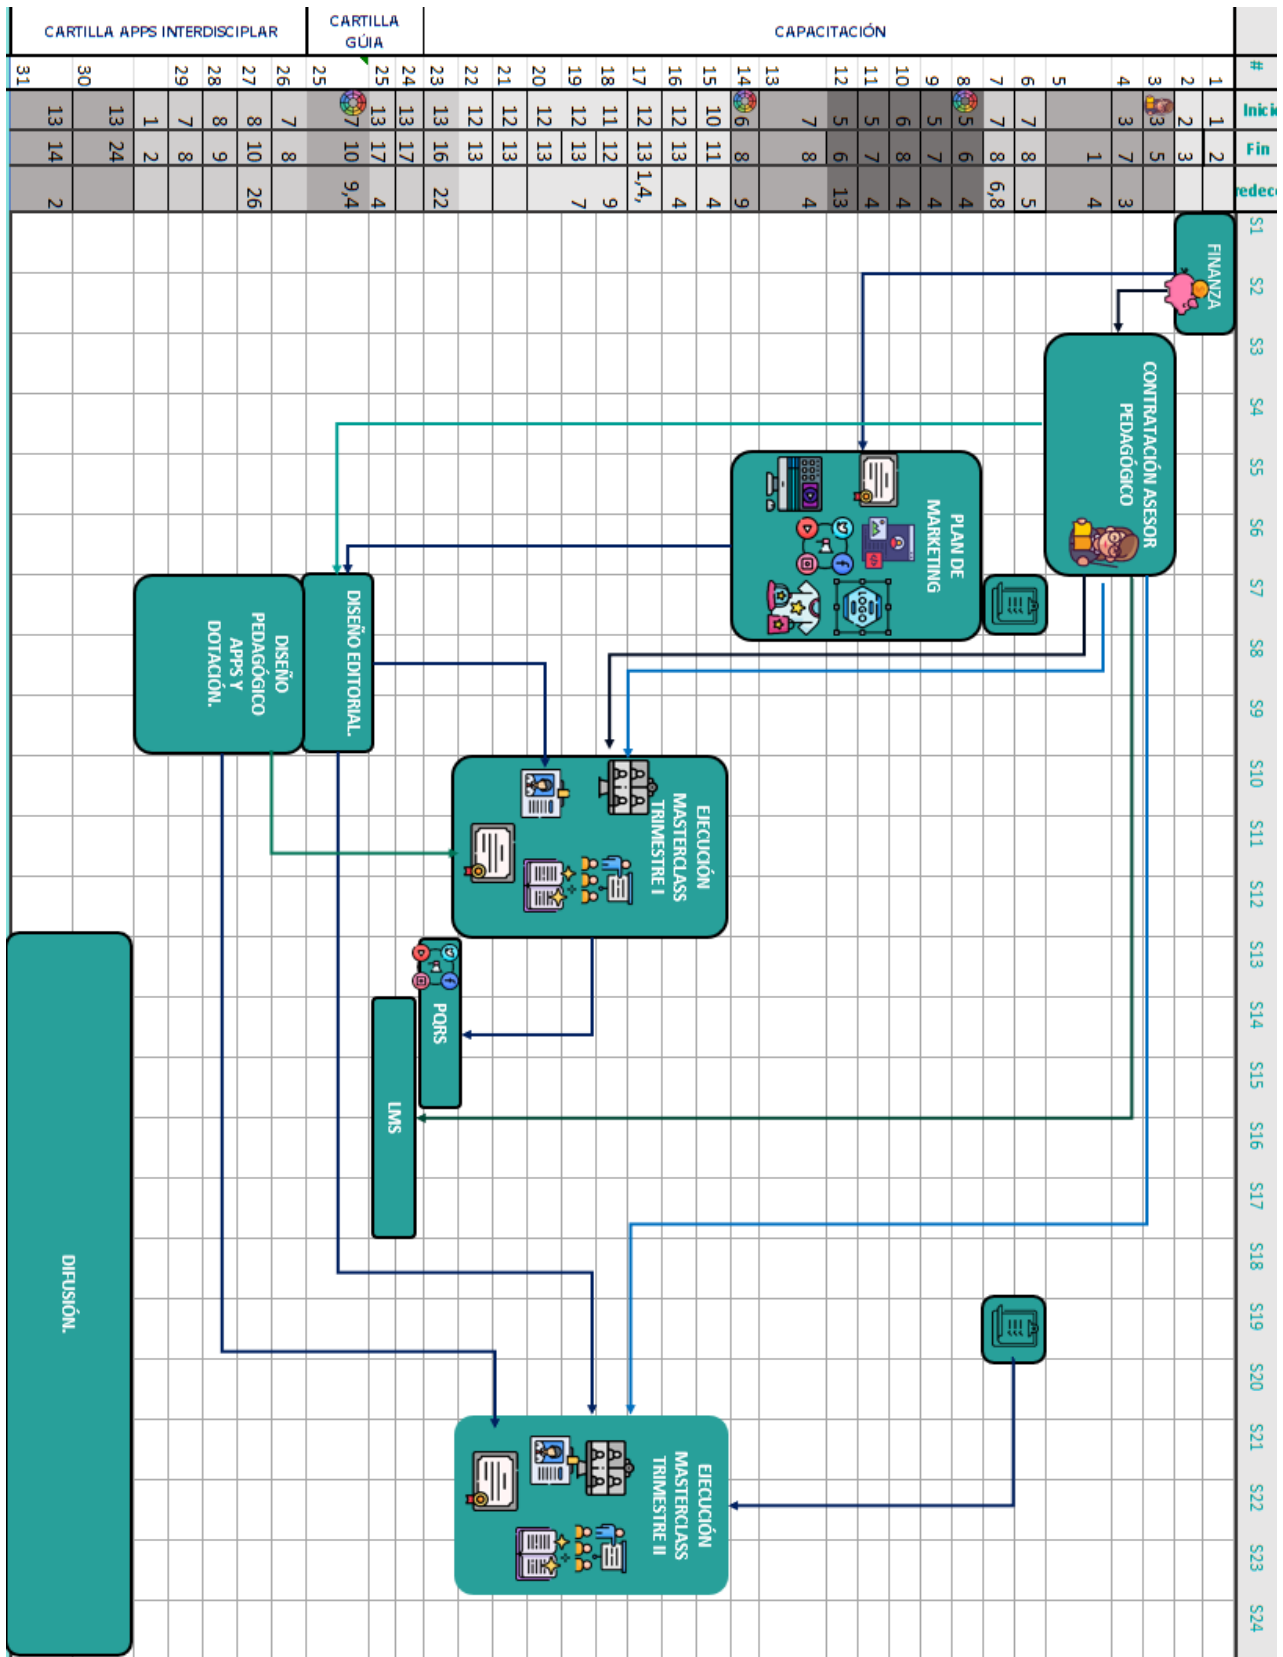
CARTILLA APPS INTERDISCIPLAR | CARTILLA GÚIA | CAPACITACIÓN

| # | Inicio | Fin | Predece |
|---|---|---|---|
| 1 | 1 | 2 | |
| 2 | 2 | 3 | |
| 3 | 3 | 5 | |
| 4 | 3 | 7 | 3 |
| 5 | | 1 | 4 |
| 6 | 7 | 8 | 5 |
| 7 | 7 | 8 | 6,8 |
| 8 | 5 | 6 | 4 |
| 9 | 5 | 7 | 4 |
| 10 | 6 | 8 | 4 |
| 11 | 5 | 7 | 4 |
| 12 | 5 | 6 | 13 |
| 13 | 7 | 8 | 4 |
| 14 | 6 | 8 | 9 |
| 15 | 10 | 11 | 4 |
| 16 | 12 | 13 | 4 |
| 17 | 12 | 13 | 1,4, |
| 18 | 11 | 12 | 9 |
| 19 | 12 | 13 | 7 |
| 20 | 12 | 13 | |
| 21 | 12 | 13 | |
| 22 | 12 | 13 | |
| 23 | 13 | 16 | 22 |
| 24 | 13 | 17 | |
| 25 | 13 | 17 | 4 |
| 25 | 7 | 10 | 9,4 |
| 26 | 7 | 8 | |
| 27 | 8 | 10 | 26 |
| 28 | 8 | 9 | |
| 29 | 7 | 8 | |
| | 1 | 2 | |
| 30 | 13 | 24 | |
| 31 | 13 | 14 | 2 |

S1 S2 S3 S4 S5 S6 S7 S8 S9 S10 S11 S12 S13 S14 S15 S16 S17 S18 S19 S20 S21 S22 S23 S24

FINANZA

CONTRATACIÓN ASESOR PEDAGÓGICO

PLAN DE MARKETING

LOGO

DISEÑO EDITORIAL.

DISEÑO PEDAGÓGICO APPS Y DOTACIÓN.

EJECUCIÓN MASTERCLASS TRIMESTRE I

PQRS

LMS

DIFUSIÓN.

EJECUCIÓN MASTERCLASS TRIMESTRE II